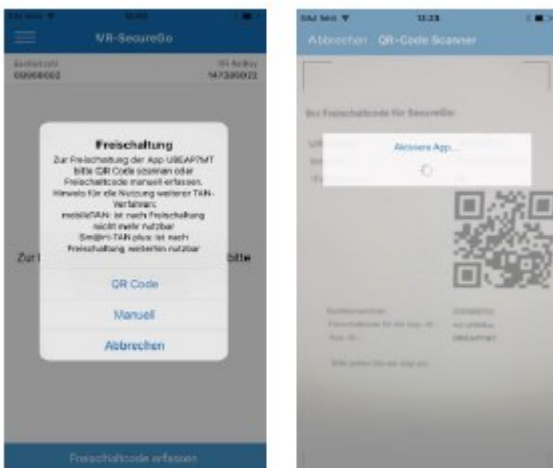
VR-SecureGo

Bankleitzahl
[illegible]

Freischaltung

Zur Freischaltung der App UBEAP7MT bitte QR Code scannen oder Freischaltcode manuell erfassen. Hinweis für die Nutzung weiterer TAN-Verfahren: mobileTAN: ist nach Freischaltung nicht mehr nutzbar Sm@rt-TAN plus: ist nach Freischaltung weiterhin nutzbar

Zur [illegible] bitte

QR Code

Manuell

Abbrechen

Freischaltcode erfassen

13:23

Abbrechen QR-Code Scanner

Ihr Freischaltcode für SecureGo

Aktiviere App...

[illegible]